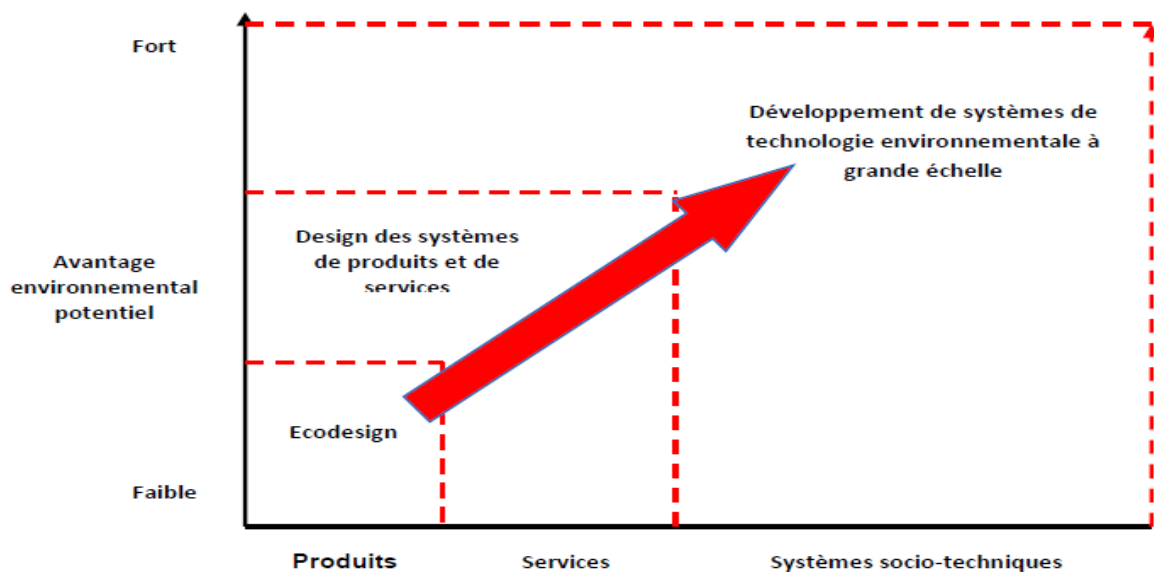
Fort

Avantage environnemental potentiel

Faible

Développement de systèmes de technologie environnementale à grande échelle

Design des systèmes de produits et de services

Ecodesign

Produits

Services

Systèmes socio-techniques